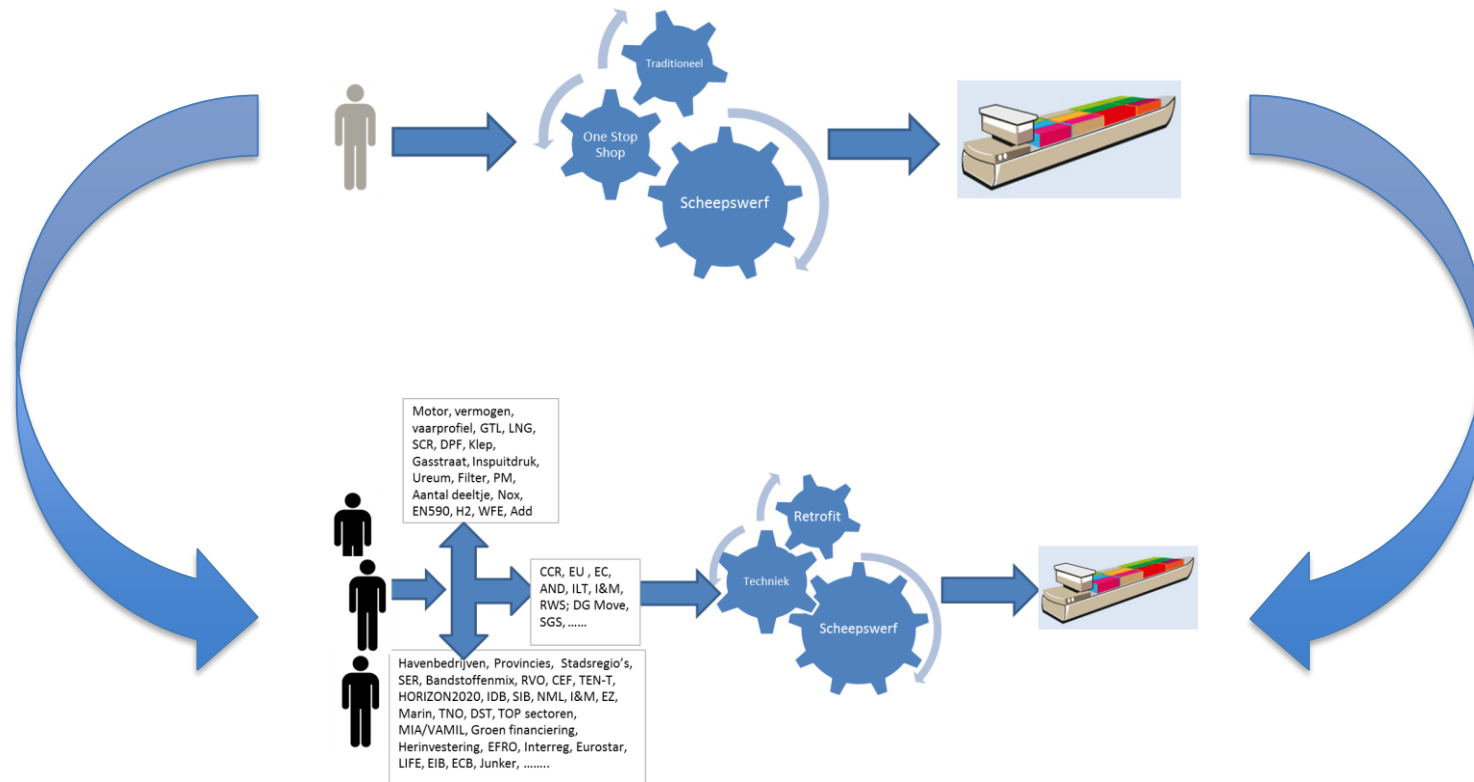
Traditioneel

One Stop Shop

Scheepswerf

Motor, vermogen, vaarprofiel, GTL, LNG, SCR, DPF, Klep, Gasstraat, Inspuitdruk, Ureum, Filter, PM, Aantal deeltje, Nox, EN590, H2, WFE, Add

CCR, EU , EC, AND, ILT, I&M, RWS; DG Move, SGS, ……

Retrofit

Techniek

Scheepswerf

Havenbedrijven, Provincies, Stadsregio's, SER, Bandstoffenmix, RVO, CEF, TEN-T, HORIZON2020, IDB, SIB, NML, I&M, EZ, Marin, TNO, DST, TOP sectoren, MIA/VAMIL, Groen financiering, Herinvestering, EFRO, Interreg, Eurostar, LIFE, EIB, ECB, Junker, ……..